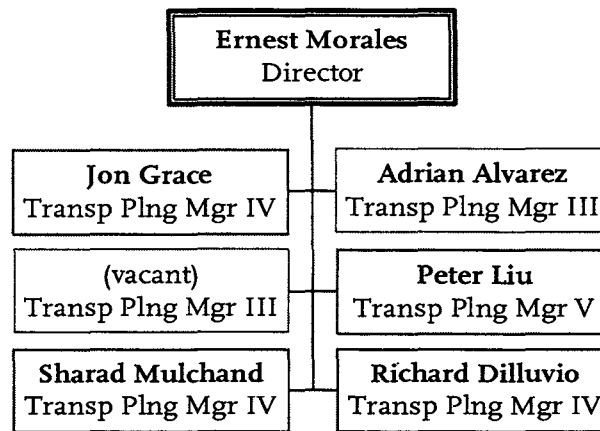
Ernest Morales
Director

Jon Grace
Transp Plng Mgr IV

Adrian Alvarez
Transp Plng Mgr III

(vacant)
Transp Plng Mgr III

Peter Liu
Transp Plng Mgr V

Sharad Mulchand
Transp Plng Mgr IV

Richard Dilluvio
Transp Plng Mgr IV